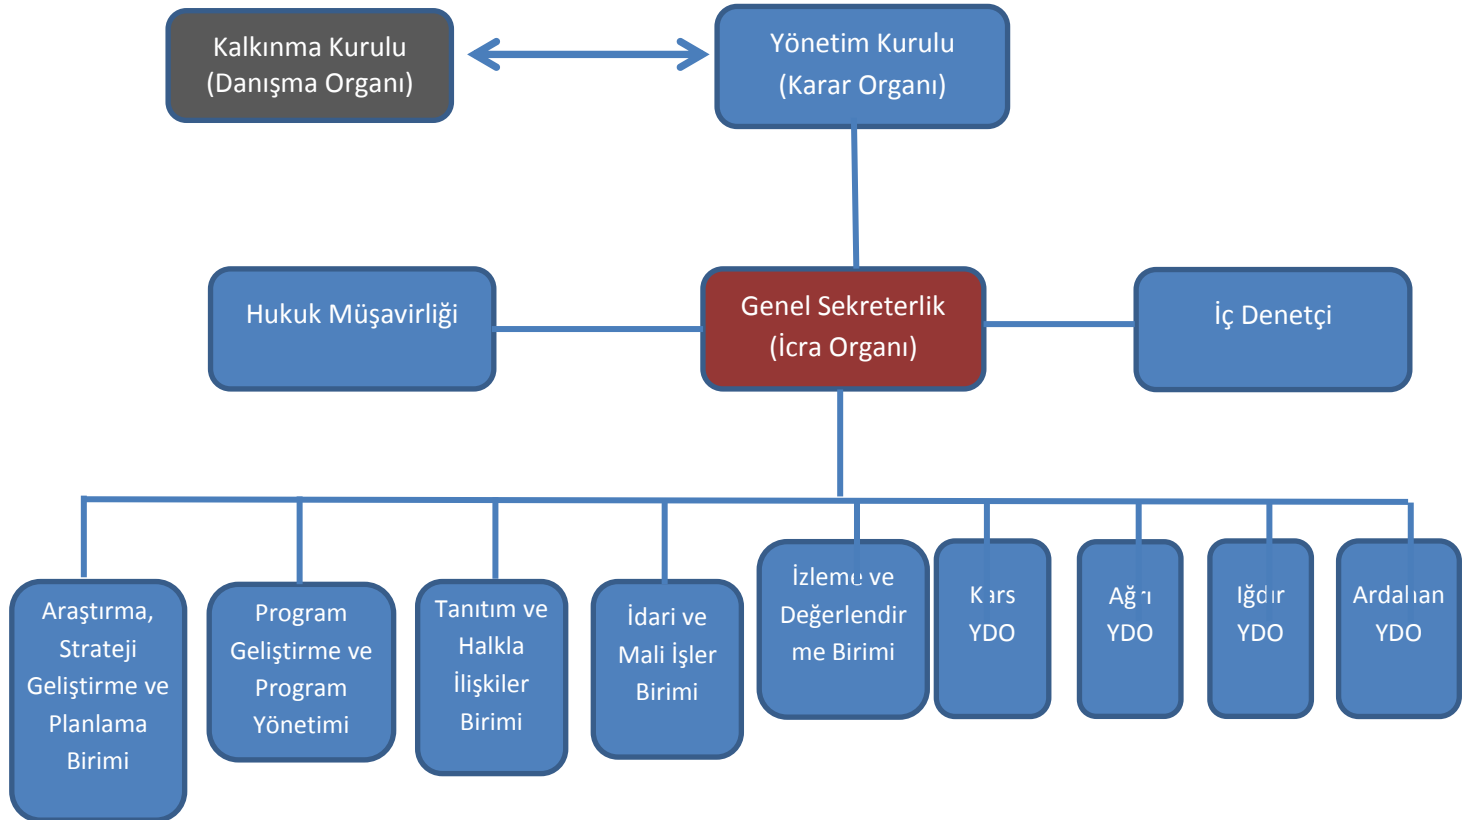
Kalkınma Kurulu (Danışma Organı)

Yönetim Kurulu (Karar Organı)

Hukuk Müşavirliği

Genel Sekreterlik (İcra Organı)

İç Denetçi

Araştırma, Strateji Geliştirme ve Planlama Birimi

Program Geliştirme ve Program Yönetimi

Tanıtım ve Halkla İlişkiler Birimi

İdari ve Mali İşler Birimi

İzleme ve Değerlendirme Birimi

Kars YDO

Ağrı YDO

Iğdır YDO

Ardahan YDO